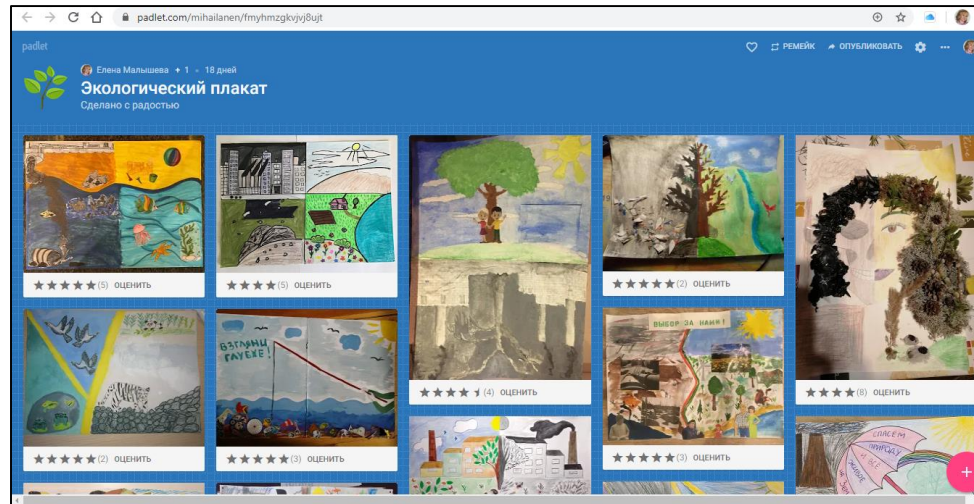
padlet.com/mihailanen/fmyhmzgkvjvj8ujt

padlet

РЕМЕЙК ОПУБЛИКОВАТЬ

Елена Малышева • 1 • 18 дней

Экологический плакат

Сделано с радостью

(5) ОЦЕНИТЬ

(5) ОЦЕНИТЬ

(2) ОЦЕНИТЬ

ВЗГЛЯНИ ГЛУБЖЕ!

(2) ОЦЕНИТЬ

(3) ОЦЕНИТЬ

(4) ОЦЕНИТЬ

ВЫБОР ЗА НАМИ!

(3) ОЦЕНИТЬ

(8) ОЦЕНИТЬ

СПАСЕМ ПРИРОДУ